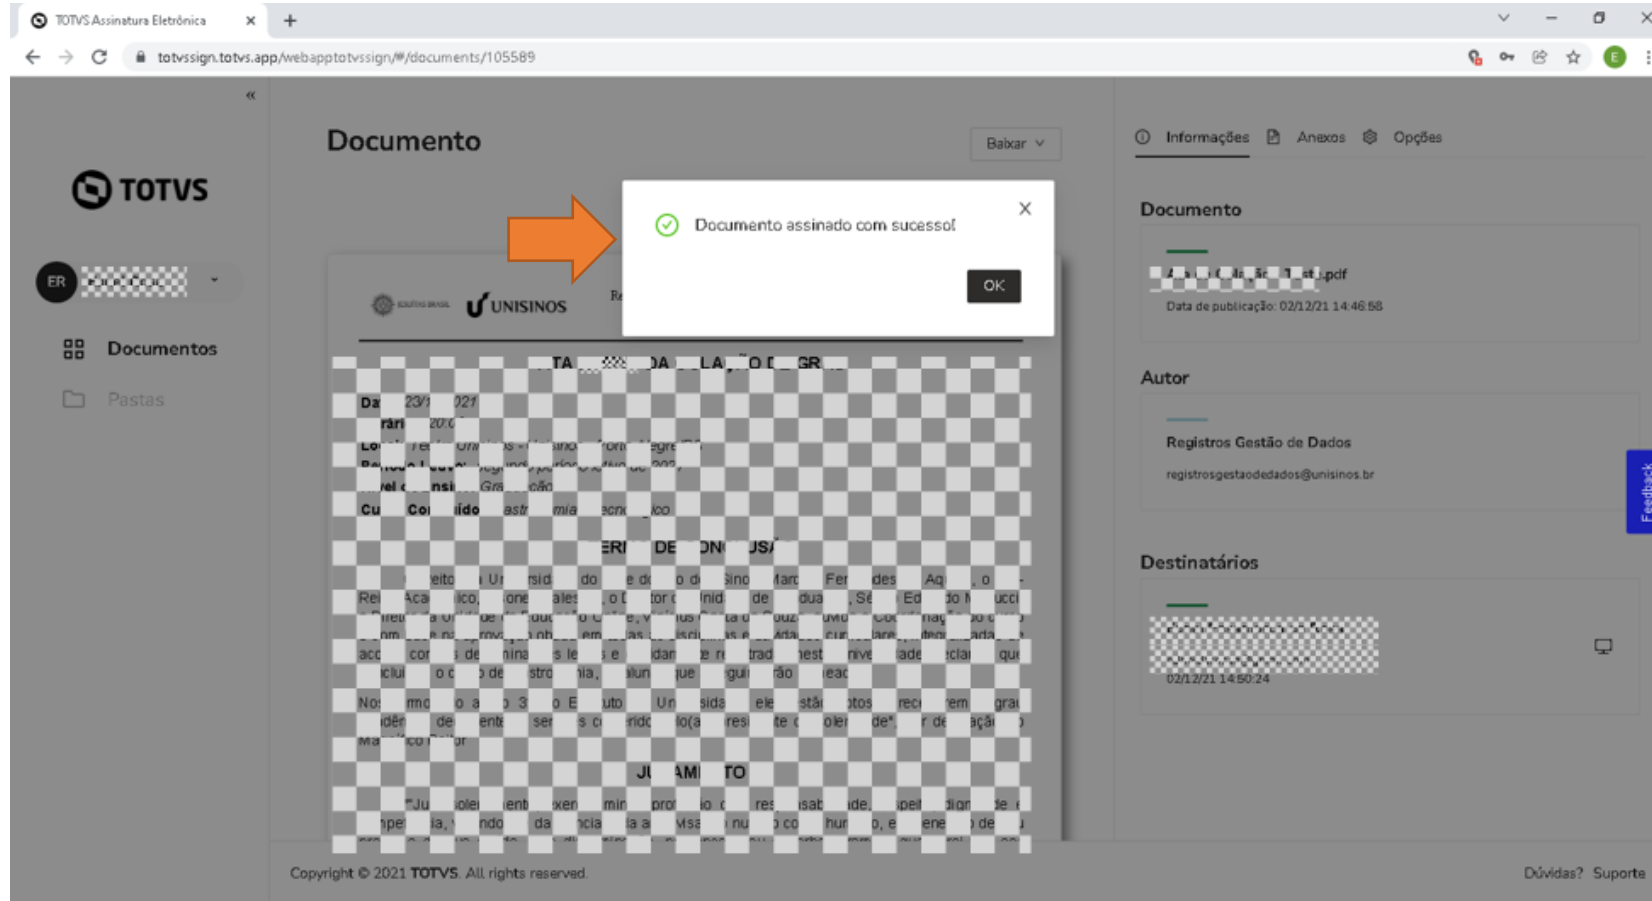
TOTVS Assinatura Eletrônica

totvssign.totvs.app/webapptotvssign/#/documents/105589

TOTVS

ER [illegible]

Documentos

Pastas

Documento

Baixar

Documento assinado com sucesso!

OK

UNISINOS

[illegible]

Informações Anexos Opções

Documento

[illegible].pdf

Data de publicação: 02/12/21 14:46:58

Autor

Registros Gestão de Dados

registrosgestaodedados@unisinos.br

Destinatários

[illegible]

02/12/21 14:50:24

Feedback

Copyright © 2021 TOTVS. All rights reserved.

Dúvidas? Suporte